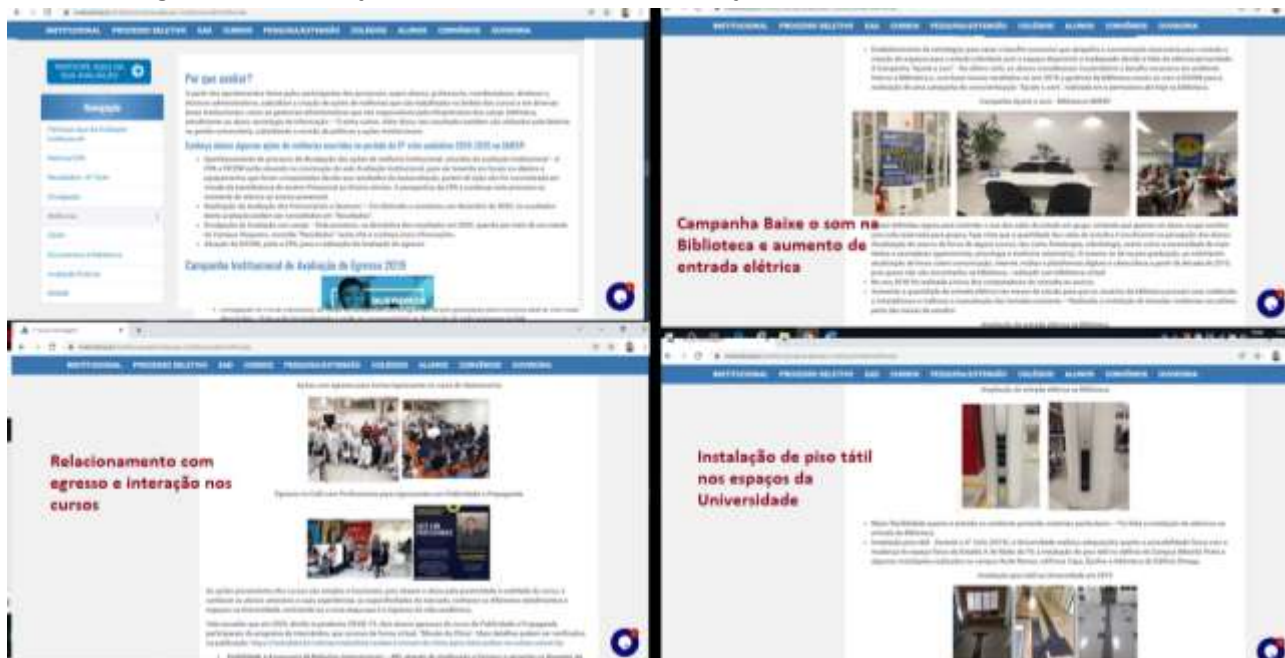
INSTITUCIONAL PROCESSO SELETIVO EAD CURSOS PESQUISA/EXTENSÃO COLÉGIOS ALUNOS CONVÊNIOS OUVIDORIA

Navegação

Por que avaliar?

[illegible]

Confira abaixo algumas ações de melhorias ocorridas no período de 3º ciclo avaliativo 2018-2020 na UNASP

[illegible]

Campanha Institucional de Avaliação de Egresso 2019

Campanha Baixe o som na Biblioteca e aumento de entrada elétrica

Relacionamento com egresso e interação nos cursos

Instalação de piso tátil nos espaços da Universidade

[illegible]